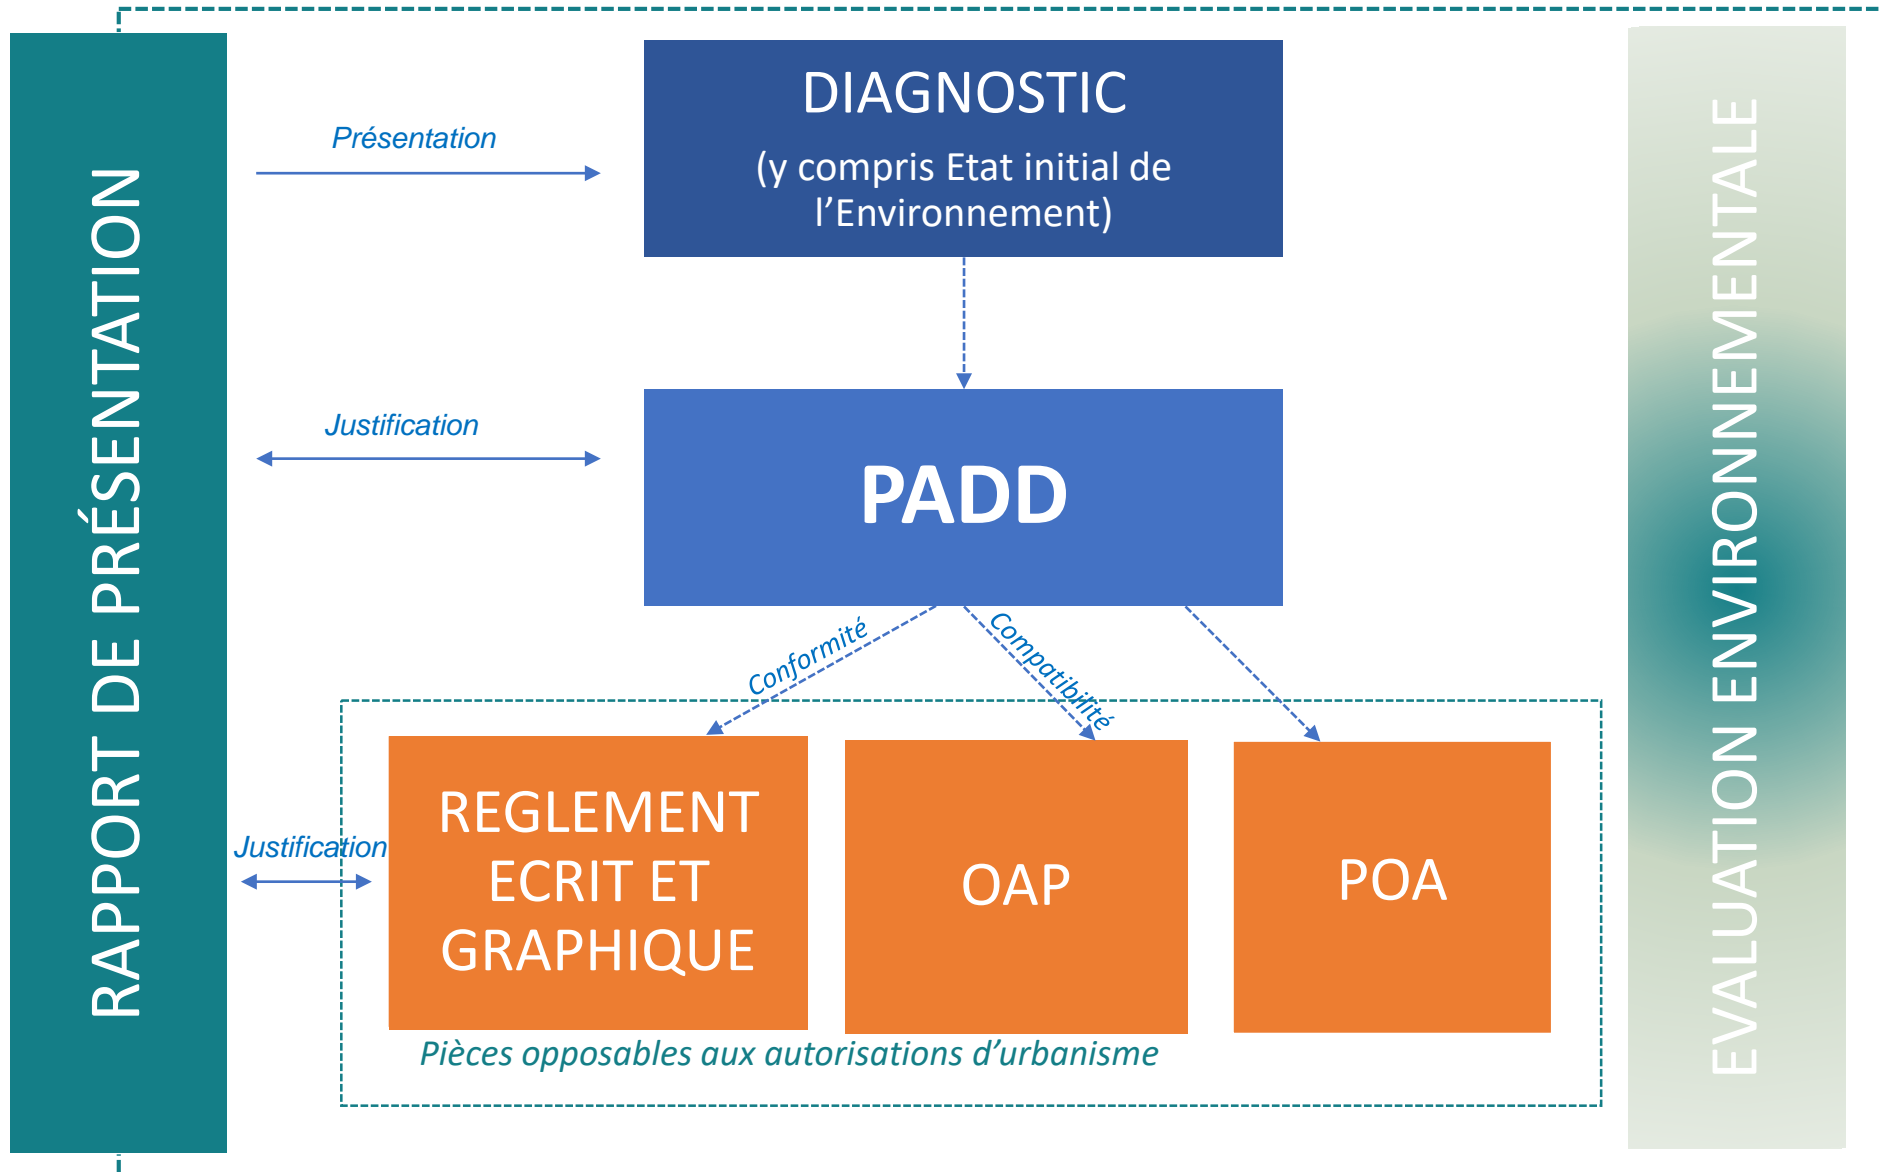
RAPPORT DE PRÉSENTATION

Présentation

DIAGNOSTIC

(y compris Etat initial de l'Environnement)

Justification

PADD

Conformité

Compatibilité

Justification

REGLEMENT ECRIT ET GRAPHIQUE

OAP

POA

Pièces opposables aux autorisations d'urbanisme

EVALUATION ENVIRONNEMENTALE